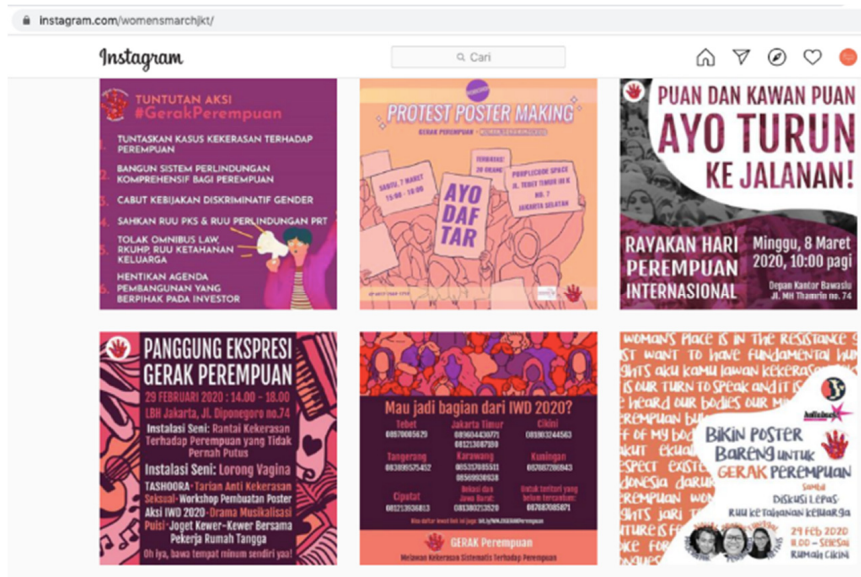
instagram.com/womensmarchjkt/

Instagram

Cari

TUNTUTAN AKSI #GerakPerempuan

1. TUNTASKAN KASUS KEKERASAN TERHADAP PEREMPUAN
2. BANGUN SISTEM PERLINDUNGAN KOMPREHENSIF BAGI PEREMPUAN
3. CABUT KEBIJAKAN DISKRIMINATIF GENDER
4. SAHKAN RUU PKS & RUU PERLINDUNGAN PRT
5. TOLAK OMNIBUS LAW, RKUHP, RUU KETAHANAN KELUARGA
6. HENTIKAN AGENDA PEMBANGUNAN YANG BERPIHAK PADA INVESTOR

PROTEST POSTER MAKING

GERAK PEREMPUAN

SABTU, 7 MARET 15:00 - 18:00

TERBATAS! 20 ORANG

PEOPLECODE SPACE JL. TEBET TIMUR III K NO. 7 JAKARTA SELATAN

AYO DAFTAR

PUAN DAN KAWAN PUAN AYO TURUN KE JALANAN!

RAYAKAN HARI PEREMPUAN INTERNASIONAL

Minggu, 8 Maret 2020, 10:00 pagi

Depan Kantor Bawaslu Jl. MH Thamrin no. 74

PANGGUNG EKSPRESI GERAK PEREMPUAN

29 FEBRUARI 2020 : 14.00 - 18.00
LBH Jakarta, Jl. Diponegoro no.74

Instalasi Seni: Rantai Kekerasan Terhadap Perempuan yang Tidak Pernah Putus

Instalasi Seni: Lorong Vagina

TASHOORA · Tarian Anti Kekerasan Seksual · Workshop Pembuatan Poster Aksi IWD 2020 · Drama Musikalisasi Puisi · Joget Kewer-Kewer Bersama Pekerja Rumah Tangga

Oh iya, bawa tempat minum sendiri ya!

Mau jadi bagian dari IWD 2020?

Tebet 08870085629
Jakarta Timur 081904430771 081213087189
Cikini 081913244563
Tangerang 083899575452
Karawang 085337085511 085609230838
Kuningan 087882290943
Ciputat 082113506813
Bekasi dan Jawa Barat 081380213520
Untuk teritori yang belum tercantum: 087887085871

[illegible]

GERAK Perempuan
Melawan Kekerasan Sistematis Terhadap Perempuan

WOMAN'S PLACE IS IN THE RESISTANCE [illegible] WANT TO HAVE FUNDAMENTAL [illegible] IS OUR TURN TO SPEAK AND IT IS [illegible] OUR BODIES OUR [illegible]

BIKIN POSTER BARENG UNTUK GERAK PEREMPUAN

Sambil Diskusi Lepas: RUU Ketahanan Keluarga

29 FEB 2020
11.00 - SELESAI
RUMAH CIKINI